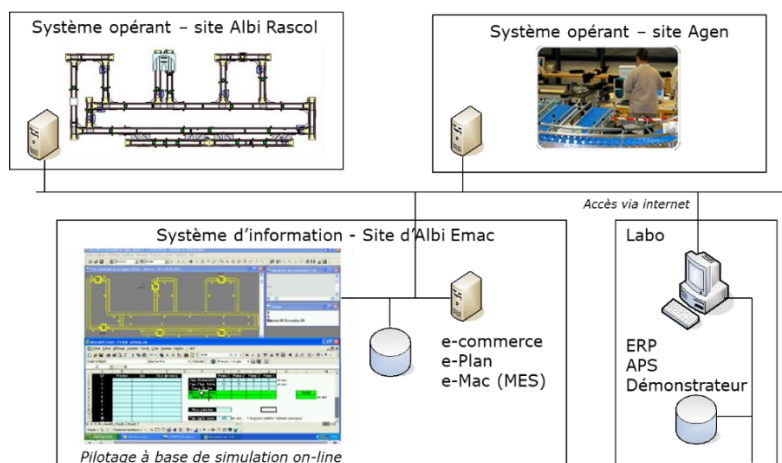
Système opérant – site Albi Rascol

Système opérant – site Agen

Accès via internet

Système d'information - Site d'Albi Emac

Labo

e-commerce
e-Plan
e-Mac (MES)

ERP
APS
Démonstrateur

Pilotage à base de simulation on-line